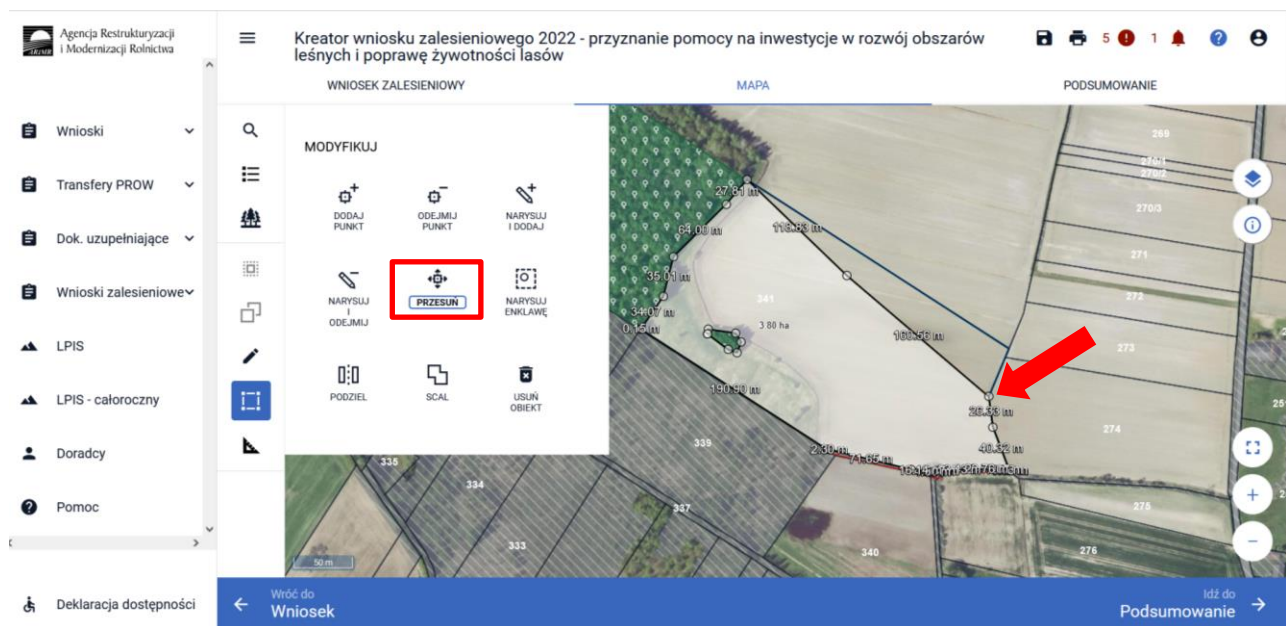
Agencja Restrukturyzacji i Modernizacji Rolnictwa

Wnioski
Transfery PROW
Dok. uzupełniające
Wnioski zalesieniowe
LPIS
LPIS - całoroczny
Doradcy
Pomoc

Deklaracja dostępności

Kreator wniosku zalesieniowego 2022 - przyznanie pomocy na inwestycje w rozwój obszarów leśnych i poprawę żywotności lasów

5 1

WNIOSEK ZALESIENIOWY
MAPA
PODSUMOWANIE

MODYFIKUJ

DODAJ PUNKT
ODEJMIJ PUNKT
NARYSUJ I DODAJ
NARYSUJ I ODEJMIJ
PRZESUŃ
NARYSUJ ENKLAWĘ
PODZIEL
SCAL
USUŃ OBIEKT

27.81 m
64.00 m
116.23 m
35.01 m
34.07 m
0.15 m
341
3.80 ha
169.58 m
190.90 m
26.33 m
40.32 m
2.30 m
71.65 m
339
335
334
337
333
340
269
270/1
270/2
270/3
271
272
273
274
275
276
50 m

Wróć do
Wniosek

Idź do
Podsumowanie